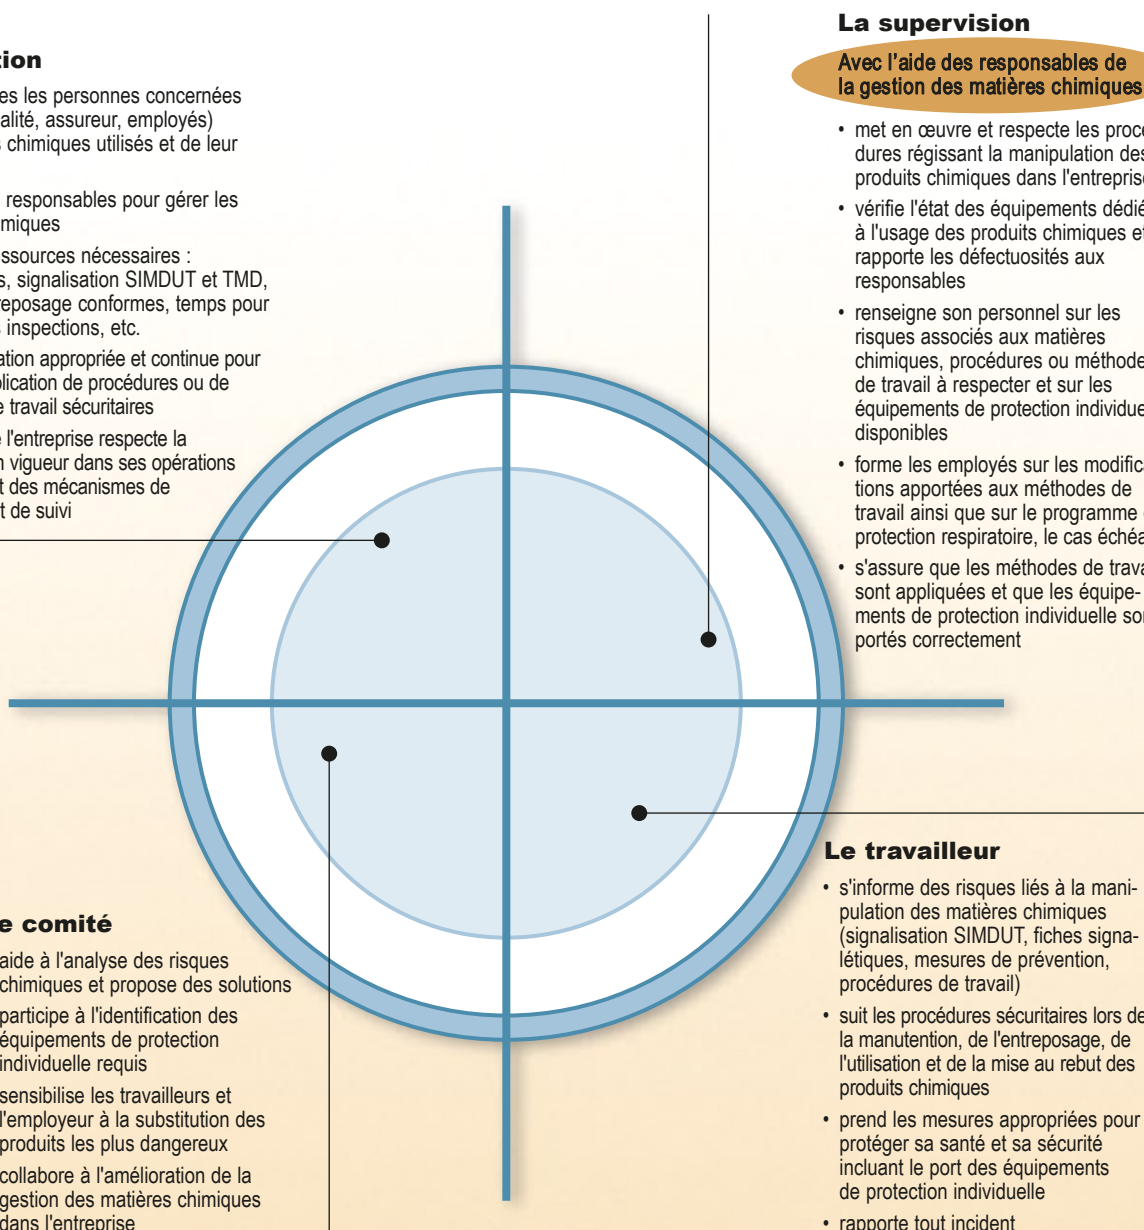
tion

es les personnes concernées alité, assureur, employés) chimiques utilisés et de leur

responsables pour gérer les miques

ssources nécessaires : s, signalisation SIMDUT et TMD, eposage conformes, temps pour inspections, etc.

ation appropriée et continue pour plication de procédures ou de e travail sécuritaires

l'entreprise respecte la n vigueur dans ses opérations t des mécanismes de t de suivi

La supervision

Avec l'aide des responsables de la gestion des matières chimiques

• met en œuvre et respecte les procédures régissant la manipulation des produits chimiques dans l'entrepris

• vérifie l'état des équipements dédié à l'usage des produits chimiques et rapporte les défectuosités aux responsables

• renseigne son personnel sur les risques associés aux matières chimiques, procédures ou méthode de travail à respecter et sur les équipements de protection individue disponibles

• forme les employés sur les modifications apportées aux méthodes de travail ainsi que sur le programme protection respiratoire, le cas échéa

• s'assure que les méthodes de trava sont appliquées et que les équipements de protection individuelle so portés correctement

e comité

aide à l'analyse des risques chimiques et propose des solutions

participe à l'identification des équipements de protection individuelle requis

sensibilise les travailleurs et l'employeur à la substitution des produits les plus dangereux

collabore à l'amélioration de la gestion des matières chimiques dans l'entreprise

Le travailleur

• s'informe des risques liés à la manipulation des matières chimiques (signalisation SIMDUT, fiches signalétiques, mesures de prévention, procédures de travail)

• suit les procédures sécuritaires lors de la manutention, de l'entreposage, de l'utilisation et de la mise au rebut des produits chimiques

• prend les mesures appropriées pour protéger sa santé et sa sécurité incluant le port des équipements de protection individuelle

• rapporte tout incident